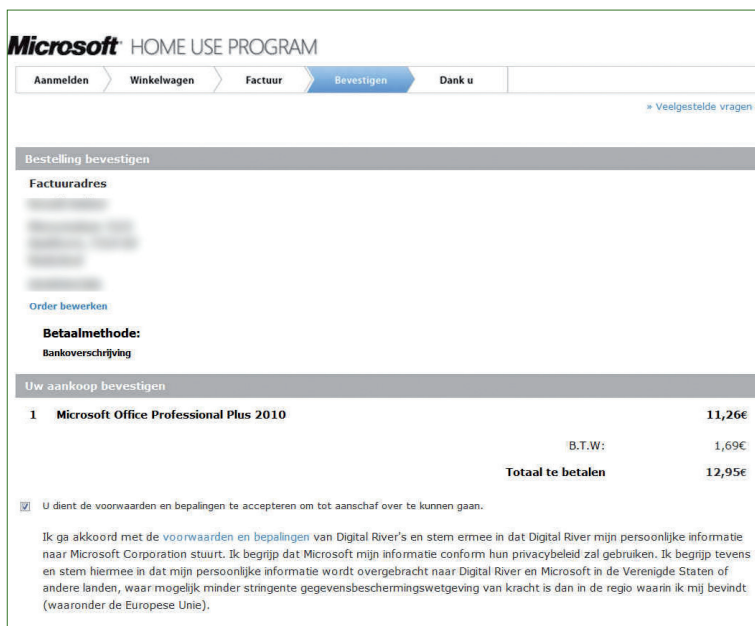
Microsoft HOME USE PROGRAM

Aanmelden | Winkelwagen | Factuur | Bevestigen | Dank u

» Veelgestelde vragen

Bestelling bevestigen

Factuuradres

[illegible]

Order bewerken

Betaalmethode:
Bankoverschrijving

Uw aankoop bevestigen

| 1 | Microsoft Office Professional Plus 2010 | 11,26€ |
|---|---|---|
| | B.T.W: | 1,69€ |
| | Totaal te betalen | 12,95€ |

U dient de voorwaarden en bepalingen te accepteren om tot aanschaf over te kunnen gaan.

Ik ga akkoord met de voorwaarden en bepalingen van Digital River's en stem ermee in dat Digital River mijn persoonlijke informatie naar Microsoft Corporation stuurt. Ik begrijp dat Microsoft mijn informatie conform hun privacybeleid zal gebruiken. Ik begrijp tevens en stem hiermee in dat mijn persoonlijke informatie wordt overgebracht naar Digital River en Microsoft in de Verenigde Staten of andere landen, waar mogelijk minder stringente gegevensbeschermingswetgeving van kracht is dan in de regio waarin ik mij bevindt (waaronder de Europese Unie).